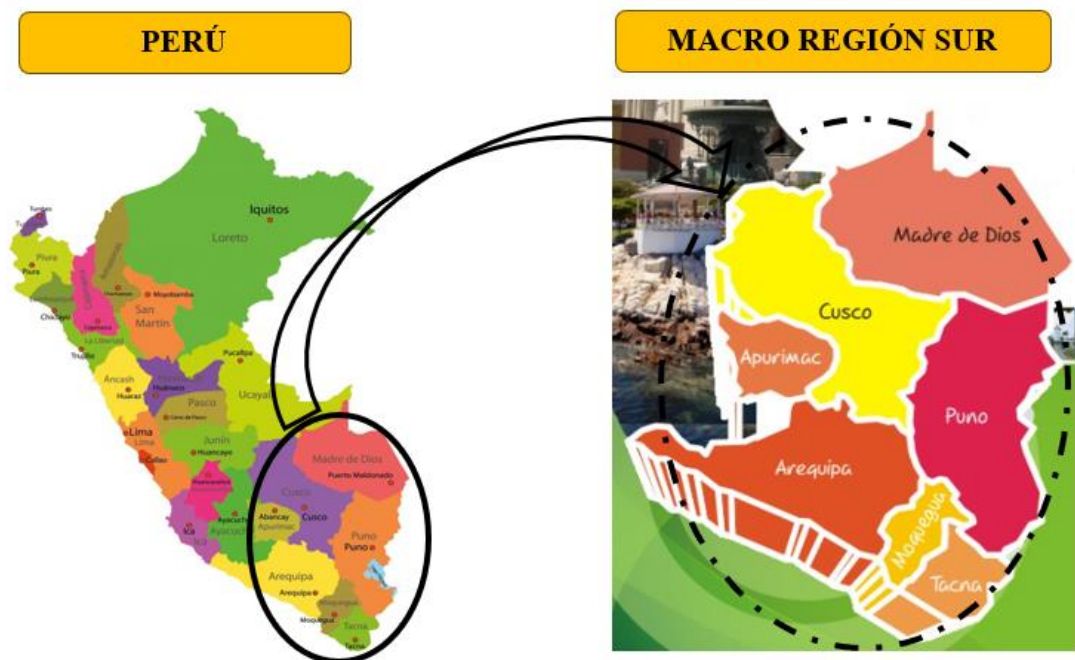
PERÚ

MACRO REGIÓN SUR

Tumbes
Piura
Piura
Chiclayo
Cajamarca
Trujillo
La Libertad
Ancash
Huaraz
Lima
Lima
Callao
Ica
Ica
Iquitos
Loreto
Moyobamba
San Martín
Pucallpa
Ucayali
Huánuco
Pasco
Cerro de Pasco
Junín
Huancayo
Huancavelica
Ayacucho
Ayacucho
Abancay
Apurímac
Cusco
Cusco
Madre de Dios
Puerto Maldonado
Puno
Puno
Arequipa
Arequipa
Moquegua
Moquegua
Tacna
Tacna

Madre de Dios
Cusco
Apurimac
Puno
Arequipa
Moquegua
Tacna